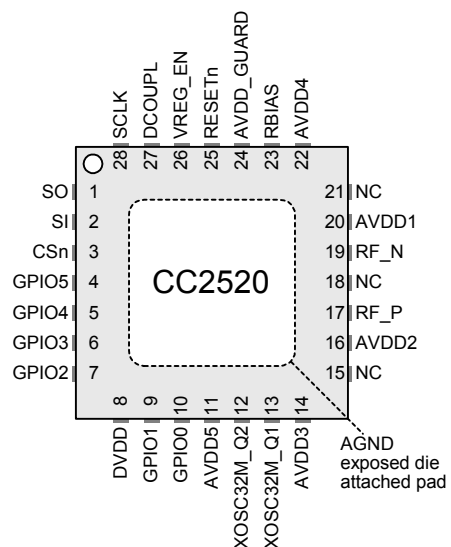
SCLK 28
DCOUPL 27
VREG_EN 26
RESETn 25
AVDD_GUARD 24
RBIAS 23
AVDD4 22

SO 1
SI 2
CSn 3
GPIO5 4
GPIO4 5
GPIO3 6
GPIO2 7

CC2520

21 NC
20 AVDD1
19 RF_N
18 NC
17 RF_P
16 AVDD2
15 NC

8 DVDD
9 GPIO1
10 GPIO0
11 AVDD5
12 XOSC32M_Q2
13 XOSC32M_Q1
14 AVDD3

AGND exposed die attached pad